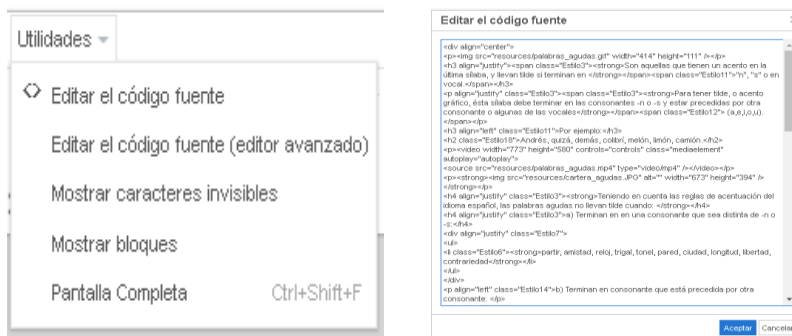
Utilidades

Editar el código fuente

Editar el código fuente (editor avanzado)

Mostrar caracteres invisibles

Mostrar bloques

Pantalla Completa Ctrl+Shift+F

Editar el código fuente

<div align="center">
<p><img src="resources/palabras_agudas.gif" width="414" height="111" /></p>
<h3 align="justify"><span class="Estilo3"><strong>Son aquellas que tienen un acento en la última sílaba, y llevan tilde si terminan en </strong></span><span class="Estilo11">"n", "s" o en vocal.</span></h3>
<p align="justify" class="Estilo3"><span class="Estilo3"><strong>Para tener tilde, o acento gráfico, ésta sílaba debe terminar en las consonantes -n o -s y estar precedidas por otra consonante o algunas de las vocales</strong></span><span class="Estilo12"> (a,e,i,o,u).</span></p>
<h3 align="left" class="Estilo11">Por ejemplo:</h3>
<h2 class="Estilo18">Andrés, quizá, demás, colibrí, melón, limón, camión.</h2>
<p><video width="773" height="580" controls="controls" class="mediaelement" autoplay="autoplay">
<source src="resources/palabras_agudas.mp4" type="video/mp4" /></video></p>
<p><strong><img src="resources/cartera_agudas.JPG" alt="" width="673" height="394" /></strong></p>
<h4 align="justify" class="Estilo3"><strong>Teniendo en cuenta las reglas de acentuación del idioma español, las palabras agudas no llevan tilde cuando: </strong></h4>
<h4 align="justify" class="Estilo3">a) Terminan en en una consonante que sea distinta de -n o -s:</h4>
<div align="justify" class="Estilo7">
<ul>
<li class="Estilo6"><strong>partir, amistad, reloj, trigal, tonel, pared, ciudad, longitud, libertad, contrariedad</strong></li>
</ul>
</div>
<p align="left" class="Estilo14">b) Terminan en consonante que está precedida por otra consonante: </p>

Aceptar Cancelar